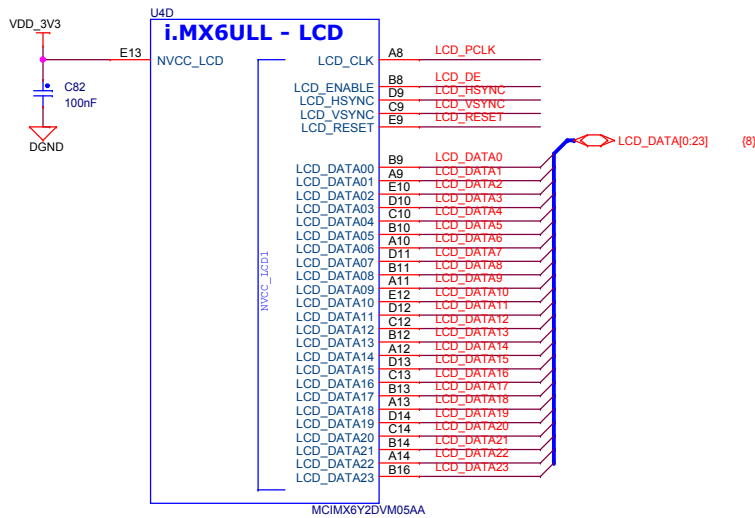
VDD_3V3

C82
100nF

DGND

E13

U4D
i.MX6ULL - LCD

NVCC_LCD
NVCC_LCD1

LCD_CLK
LCD_ENABLE
LCD_HSYNC
LCD_VSYNC
LCD_RESET

LCD_DATA00
LCD_DATA01
LCD_DATA02
LCD_DATA03
LCD_DATA04
LCD_DATA05
LCD_DATA06
LCD_DATA07
LCD_DATA08
LCD_DATA09
LCD_DATA10
LCD_DATA11
LCD_DATA12
LCD_DATA13
LCD_DATA14
LCD_DATA15
LCD_DATA16
LCD_DATA17
LCD_DATA18
LCD_DATA19
LCD_DATA20
LCD_DATA21
LCD_DATA22
LCD_DATA23

MCIMX6Y2DVM05AA

A8 LCD_PCLK
B8 LCD_DE
D9 LCD_HSYNC
C9 LCD_VSYNC
E9 LCD_RESET

LCD_DATA[0:23] {8}

B9 LCD_DATA0
A9 LCD_DATA1
E10 LCD_DATA2
D10 LCD_DATA3
C10 LCD_DATA4
B10 LCD_DATA5
A10 LCD_DATA6
D11 LCD_DATA7
B11 LCD_DATA8
A11 LCD_DATA9
E12 LCD_DATA10
D12 LCD_DATA11
C12 LCD_DATA12
B12 LCD_DATA13
A12 LCD_DATA14
D13 LCD_DATA15
C13 LCD_DATA16
B13 LCD_DATA17
A13 LCD_DATA18
D14 LCD_DATA19
C14 LCD_DATA20
B14 LCD_DATA21
A14 LCD_DATA22
B16 LCD_DATA23